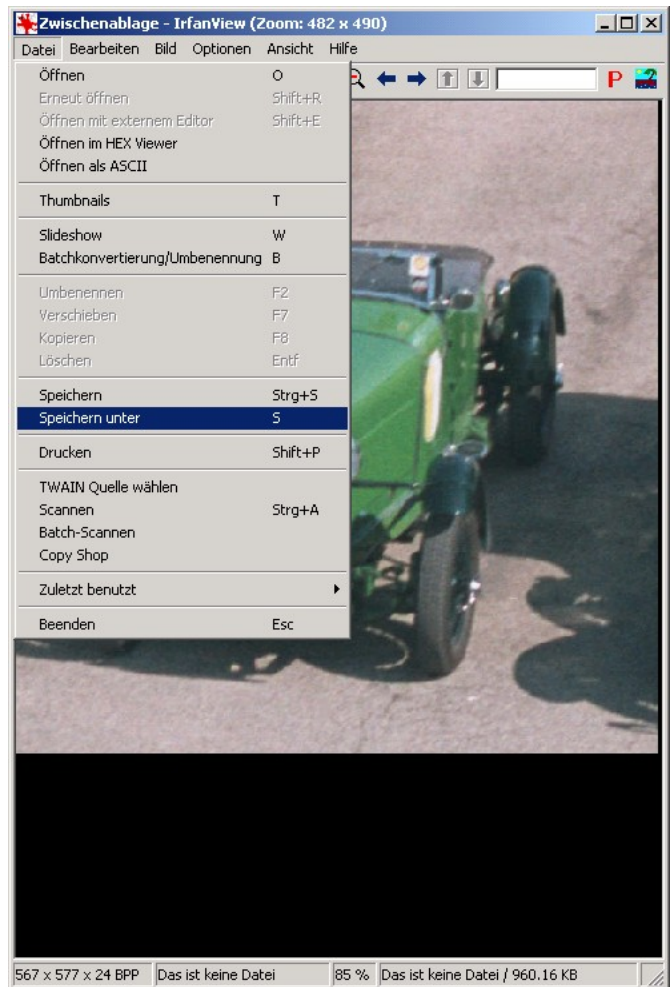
Zwischenablage - IrfanView (Zoom: 482 x 490)

Datei Bearbeiten Bild Optionen Ansicht Hilfe

| | |
|---|---|
| Öffnen | O |
| Erneut öffnen | Shift+R |
| Öffnen mit externem Editor | Shift+E |
| Öffnen im HEX Viewer | |
| Öffnen als ASCII | |
| Thumbnails | T |
| Slideshow | W |
| Batchkonvertierung/Umbenennung | B |
| Umbenennen | F2 |
| Verschieben | F7 |
| Kopieren | F8 |
| Löschen | Entf |
| Speichern | Strg+S |
| Speichern unter | S |
| Drucken | Shift+P |
| TWAIN Quelle wählen | |
| Scannen | Strg+A |
| Batch-Scannen | |
| Copy Shop | |
| Zuletzt benutzt | |
| Beenden | Esc |

P

567 x 577 x 24 BPP | Das ist keine Datei | 85 % | Das ist keine Datei / 960.16 KB